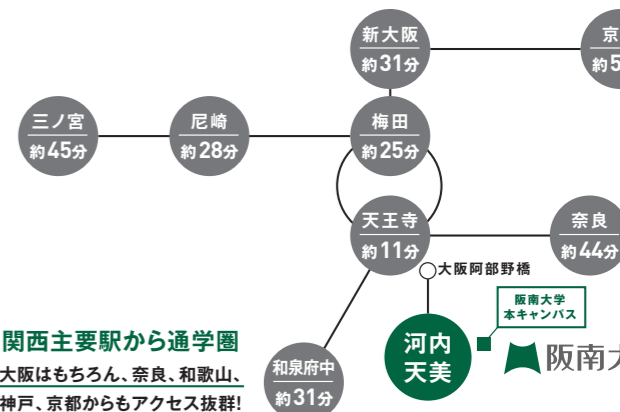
新大阪
約31分

京
約5

三ノ宮
約45分

尼崎
約28分

梅田
約25分

天王寺
約11分

奈良
約44分

大阪阿部野橋

阪南大学
本キャンパス

河内
天美

阪南大

関西主要駅から通学圏
大阪はもちろん、奈良、和歌山、
神戸、京都からもアクセス抜群!

和泉府中
約31分